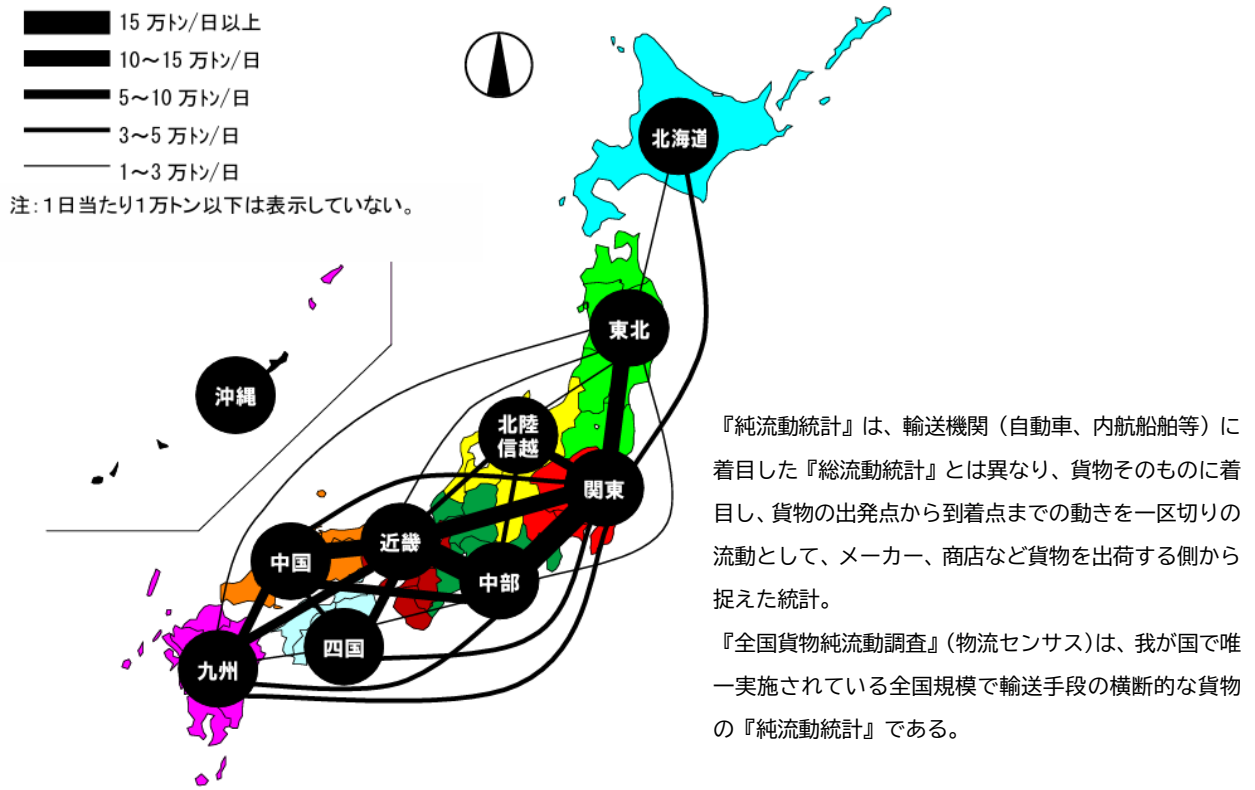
15 万トン/日以上
10～15 万トン/日
5～10 万トン/日
3～5 万トン/日
1～3 万トン/日
注：1日当たり1万トン以下は表示していない。

北海道
東北
沖縄
北陸信越
関東
近畿
中国
中部
四国
九州

『純流動統計』は、輸送機関（自動車、内航船舶等）に着目した『総流動統計』とは異なり、貨物そのものに着目し、貨物の出発点から到着点までの動きを一区切りの流動として、メーカー、商店など貨物を出荷する側から捉えた統計。

『全国貨物純流動調査』（物流センサス）は、我が国で唯一実施されている全国規模で輸送手段の横断的な貨物の『純流動統計』である。